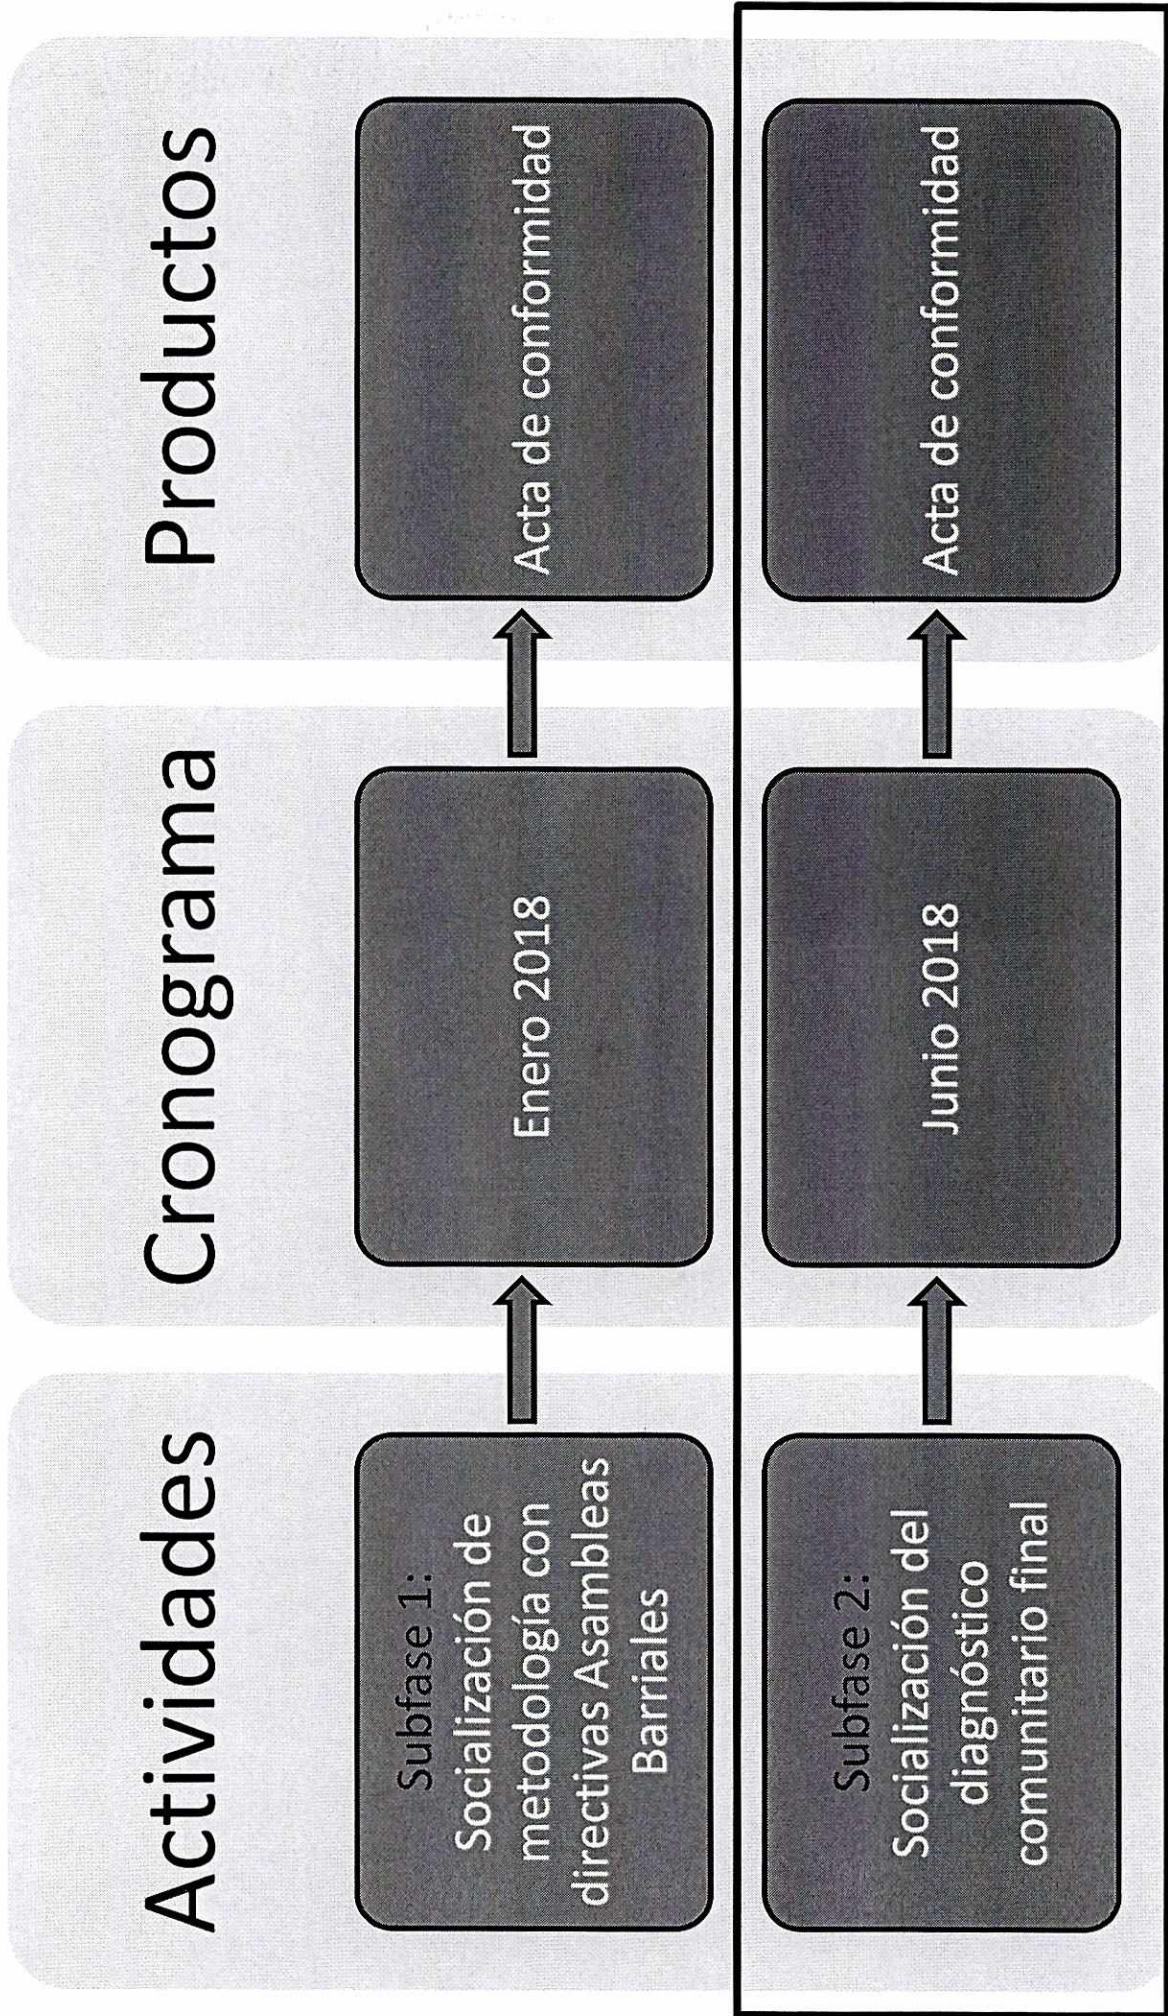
Actividades

Subfase 1: Socialización de metodología con directivas Asambleas Barriales

Subfase 2: Socialización del diagnóstico comunitario final

Cronograma

Enero 2018

Junio 2018

Productos

Acta de conformidad

Acta de conformidad